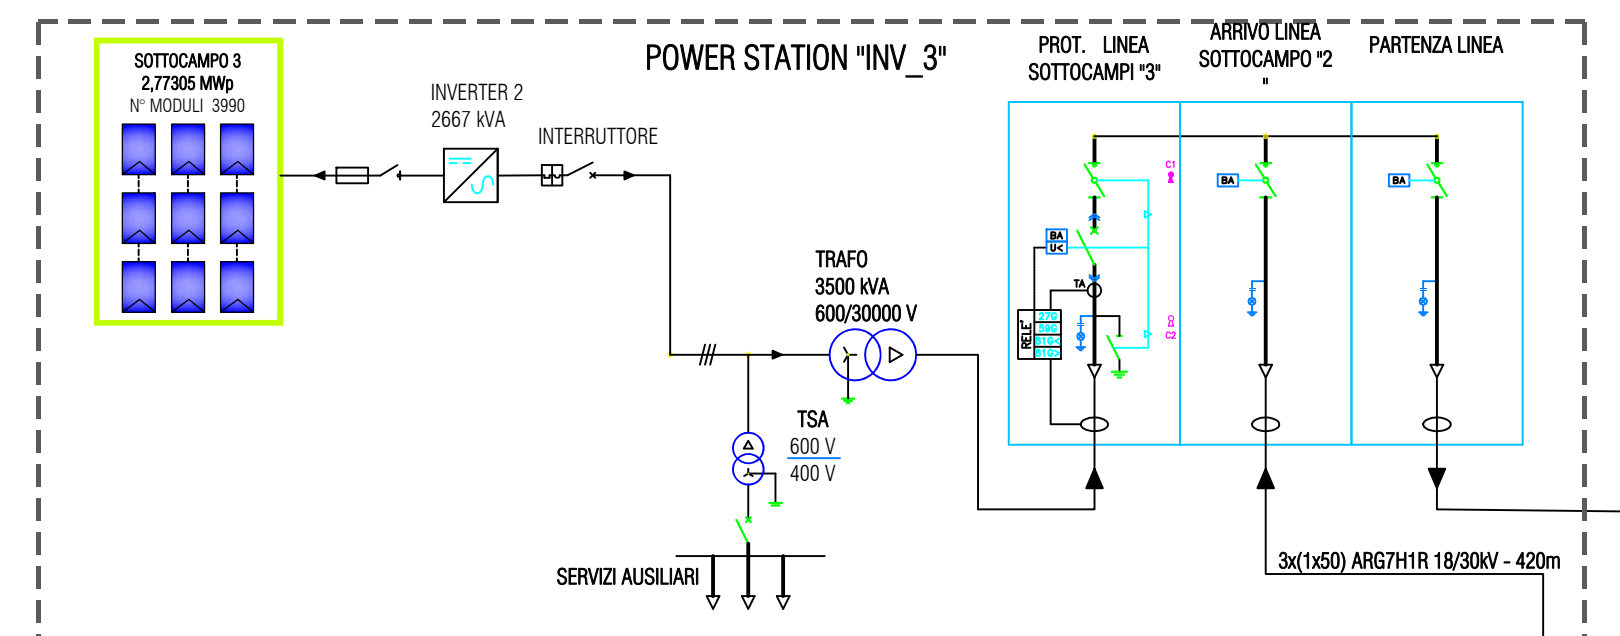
SOTTOCAMPO 3
2,77305 MWp
N° MODULI 3990

POWER STATION "INV_3"

INVERTER 2
2667 kVA

INTERRUTTORE

PROT. LINEA
SOTTOCAMPI "3"

ARRIVO LINEA
SOTTOCAMPO "2
"

PARTENZA LINEA

C1

BA

BA

BA
U<

TA

RELE'
27G
59G
81O<
81O>

C2

TRAFO
3500 kVA
600/30000 V

TSA
600 V
400 V

SERVIZI AUSILIARI

3x(1x50) ARG7H1R 18/30kV - 420m